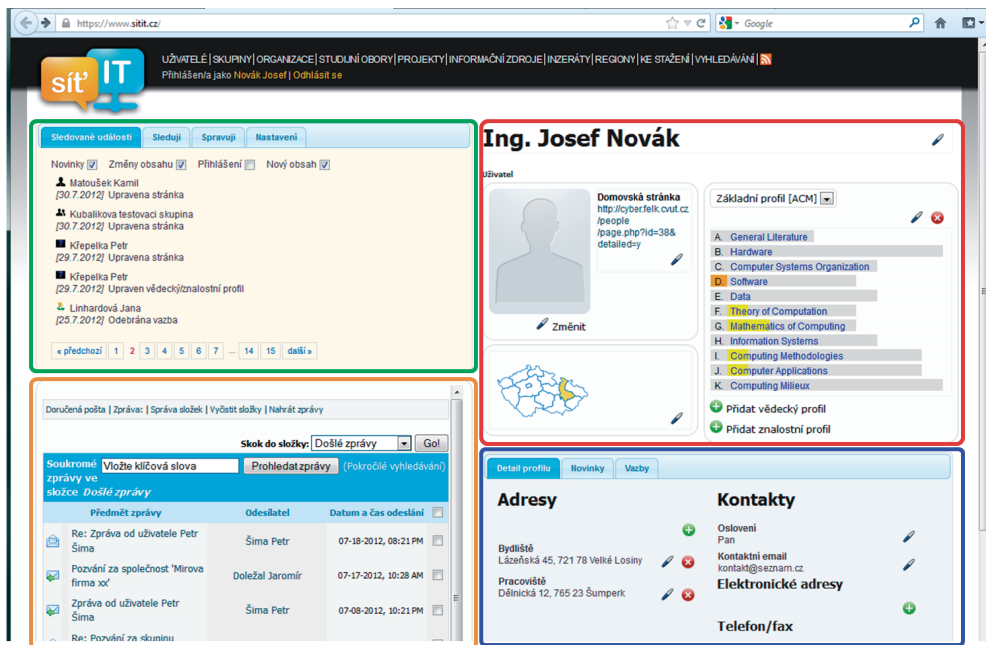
https://www.sitit.cz/

Google

síť IT

UŽIVATELÉ | SKUPINY | ORGANIZACE | STUDIJNÍ OBORY | PROJEKTY | INFORMAČNÍ ZDROJE | INZERÁTY | REGIONY | KE STAŽENÍ | VYHLEDÁVÁNÍ |
Přihlášen/a jako Novák Josef | Odhlásit se

Sledované události | Sleduji | Spravuji | Nastavení

Novinky Změny obsahu Přihlášení Nový obsah

Matoušek Kamil
[30.7.2012] Upravena stránka

Kubalikova testovaci skupina
[30.7.2012] Upravena stránka

Křepelka Petr
[29.7.2012] Upravena stránka

Křepelka Petr
[29.7.2012] Upraven vědecký/znalostní profil

Linhardová Jana
[25.7.2012] Odebrána vazba

« předchozí 1 2 3 4 5 6 7 ... 14 15 další »

Doručená pošta | Zpráva: | Správa složek | Vyčistit složky | Nahrát zprávy

Skok do složky: Došlé zprávy Go!

Soukromé zprávy ve složce Došlé zprávy Vložte klíčová slova Prohledat zprávy (Pokročilé vyhledávání)

| | Předmět zprávy | Odesílatel | Datum a čas odeslání | |
|---|---|---|---|---|
| | Re: Zpráva od uživatele Petr Šima | Šima Petr | 07-18-2012, 08:21 PM | |
| | Pozvání za společnost 'Mirova firma xx' | Doležal Jaromír | 07-17-2012, 10:28 AM | |
| | Zpráva od uživatele Petr Šima | Šima Petr | 07-08-2012, 10:21 PM | |
| | Re: Pozvání za skupinu | | | |

Ing. Josef Novák

Uživatel

Domovská stránka
http://cyber.felk.cvut.cz/people/page.php?id=38&detailed=y

Změnit

Základní profil [ACM]

A. General Literature
B. Hardware
C. Computer Systems Organization
D. Software
E. Data
F. Theory of Computation
G. Mathematics of Computing
H. Information Systems
I. Computing Methodologies
J. Computer Applications
K. Computing Milieux

Přidat vědecký profil
Přidat znalostní profil

Detail profilu | Novinky | Vazby

Adresy

Bydliště
Lázeňská 45, 721 78 Velké Losiny

Pracoviště
Dělnická 12, 765 23 Šumperk

Kontakty

Oslovení
Pan

Kontaktní email
kontakt@seznam.cz

Elektronické adresy

Telefon/fax